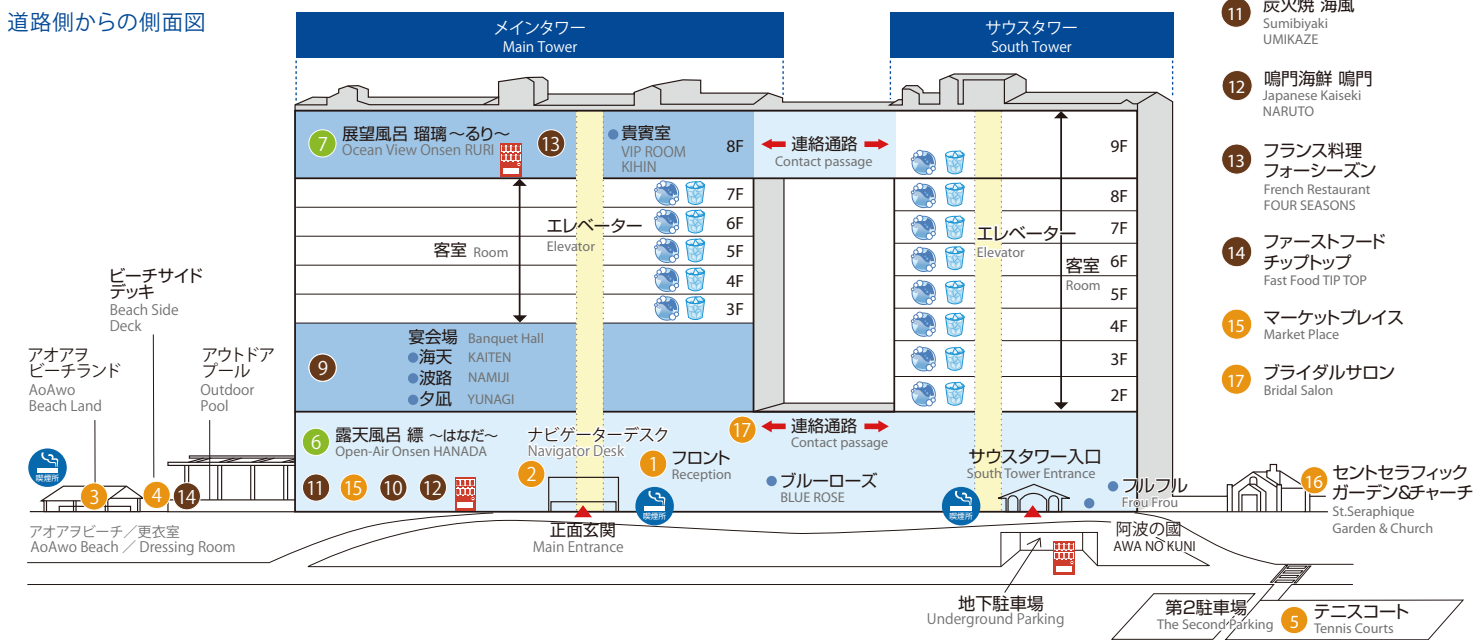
道路側からの側面図

メインタワー
Main Tower

サウスタワー
South Tower

11 炭火焼 海風
Sumibiyaki
UMIKAZE

12 鳴門海鮮 鳴門
Japanese Kaiseki
NARUTO

13 フランス料理 フォーシーズン
French Restaurant
FOUR SEASONS

14 ファーストフード チップトップ
Fast Food TIP TOP

15 マーケットプレイス
Market Place

17 ブライダルサロン
Bridal Salon

7 展望風呂 瑠璃～るり～
Ocean View Onsen RURI
13

貴賓室
VIP ROOM
KIHIN
8F

連絡通路
Contact passage

9F
8F
7F
6F
5F
4F
3F
2F

7F
6F
5F
4F
3F

エレベーター
Elevator

客室 Room

エレベーター
Elevator

客室
Room

ビーチサイド デッキ
Beach Side Deck

アオアヲ ビーチランド
AoAwo Beach Land

アウトドア プール
Outdoor Pool

9
宴会場 Banquet Hall
海天 KAITEN
波路 NAMIJI
夕凪 YUNAGI

6 露天風呂 縹 ～はなだ～
Open-Air Onsen HANADA

ナビゲーターデスク
Navigator Desk
2

1 フロント
Reception

17 連絡通路
Contact passage

ブルーローズ
BLUE ROSE

サウスタワー入口
South Tower Entrance

フルフル
Frou Frou

16 セントセラフィック ガーデン&チャーチ
St.Seraphique Garden & Church

喫煙所
3 4 14
11 15 10 12
喫煙所
喫煙所

アオアヲビーチ／更衣室
AoAwo Beach ／ Dressing Room

正面玄関
Main Entrance

阿波の國
AWA NO KUNI

地下駐車場
Underground Parking

第2駐車場
The Second Parking

5 テニスコート
Tennis Courts